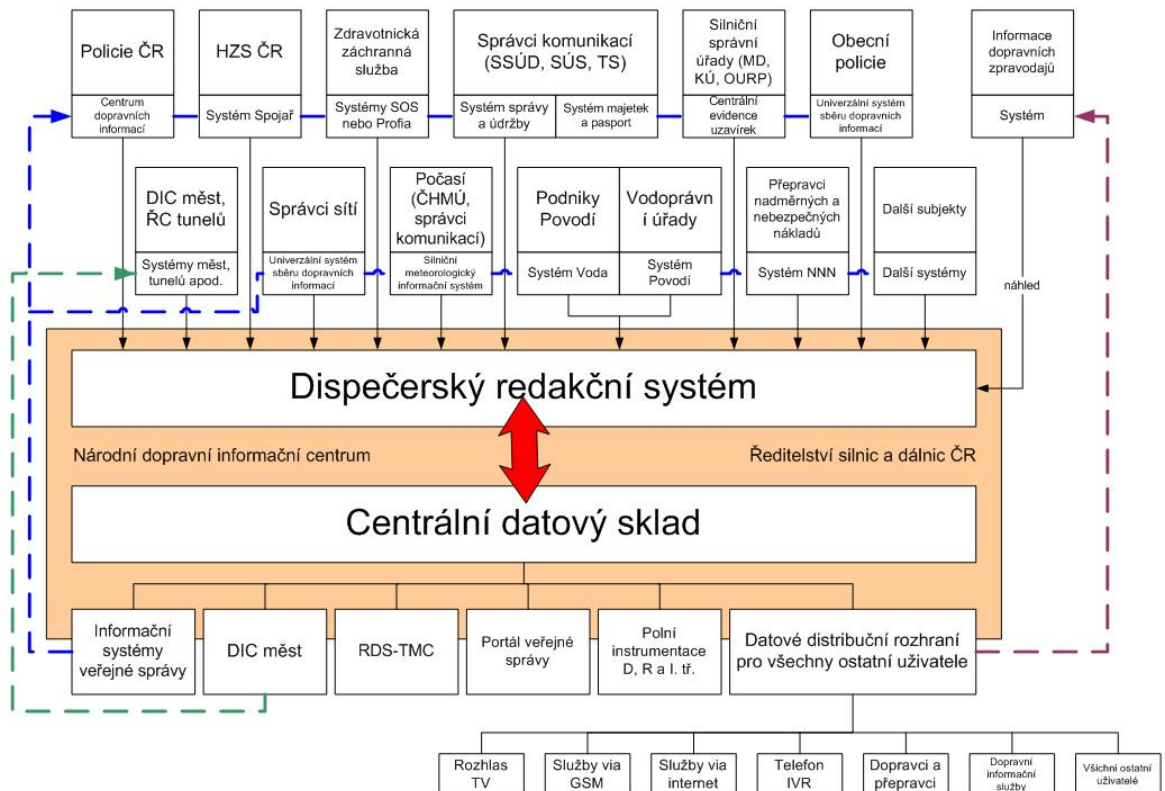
Policie ČR
Centrum dopravních informací

HZS ČR
Systém Spojař

Zdravotnická záchranná služba
Systémy SOS nebo Profia

Správci komunikací (SSÚD, SÚS, TS)
Systém správy a údržby
Systém majetek a pasport

Silniční správní úřady (MD, KÚ, OURP)
Centrální evidence uzavírek

Obecní policie
Univerzální systém sběru dopravních informací

Informace dopravních zpravodajů
Systém

DIC měst, ŘC tunelů
Systémy měst, tunelů apod.

Správci sítí
Univerzální systém sběru dopravních informací

Počasí (ČHMÚ, správci komunikací)
Silniční meteorologický informační systém

Podniky Povodí
Systém Voda

Vodoprávní úřady
Systém Povodí

Přepravci nadměrných a nebezpečných nákladů
Systém NNN

Další subjekty
Další systémy

náhled

Dispečerský redakční systém

Národní dopravní informační centrum

Ředitelství silnic a dálnic ČR

Centrální datový sklad

Informační systémy veřejné správy

DIC měst

RDS-TMC

Portál veřejné správy

Polní instrumentace D, R a I. tř.

Datové distribuční rozhraní pro všechny ostatní uživatele

Rozhlas TV

Služby via GSM

Služby via internet

Telefon IVR

Dopravci a přepravci

Dopravní informační služby

Všichni ostatní uživatelé